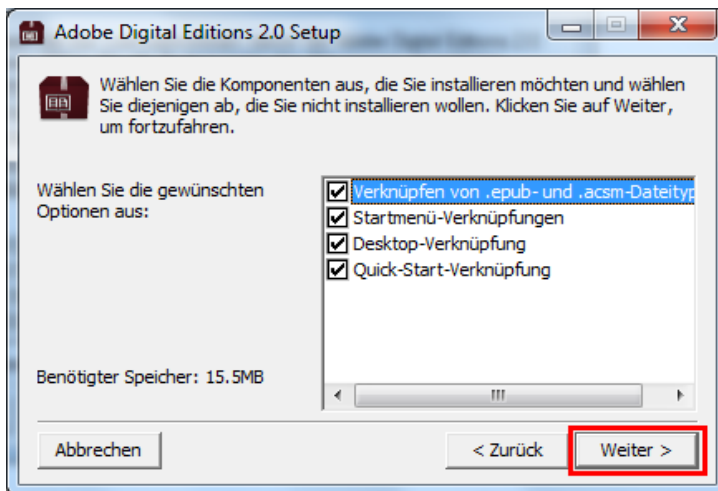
Adobe Digital Editions 2.0 Setup

Wählen Sie die Komponenten aus, die Sie installieren möchten und wählen Sie diejenigen ab, die Sie nicht installieren wollen. Klicken Sie auf Weiter, um fortzufahren.

Wählen Sie die gewünschten Optionen aus:

Verknüpfen von .epub- und .acsm-Dateityp
Startmenü-Verknüpfungen
Desktop-Verknüpfung
Quick-Start-Verknüpfung

Benötigter Speicher: 15.5MB

Abbrechen

< Zurück

Weiter >